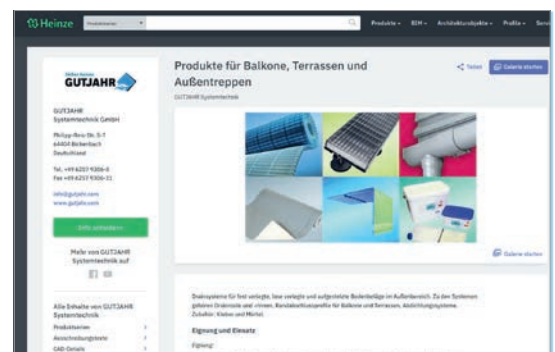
Heinze Produktserien Produkte BIM Architekturobjekte Profile Serv

Produkte für Balkone, Terrassen und Außentreppen

GUTJAHR Systemtechnik

Teilen Galerie starten

GUTJAHR

GUTJAHR Systemtechnik GmbH

Philipp-Reis-Str. 5-7
64404 Bickenbach
Deutschland

Tel. +49 6257 9306-0
Fax +49 6257 9306-31

info@gutjahr.com
www.gutjahr.com

Info anfordern

Mehr von GUTJAHR Systemtechnik auf

Galerie starten

Drainsysteme für fest verlegte, lose verlegte und aufgestelzte Bodenbeläge im Außenbereich. Zu den Systemen gehören Drainrinnen und -rinnen, Randabschlussprofile für Balkone und Terrassen, Abdichtungssysteme, Zubehör, Kleber und Mörtel.

Eignung und Einsatz

Eignung:

Alle Inhalte von GUTJAHR Systemtechnik

Produktserien
Ausschreibungstexte
CAD-Details